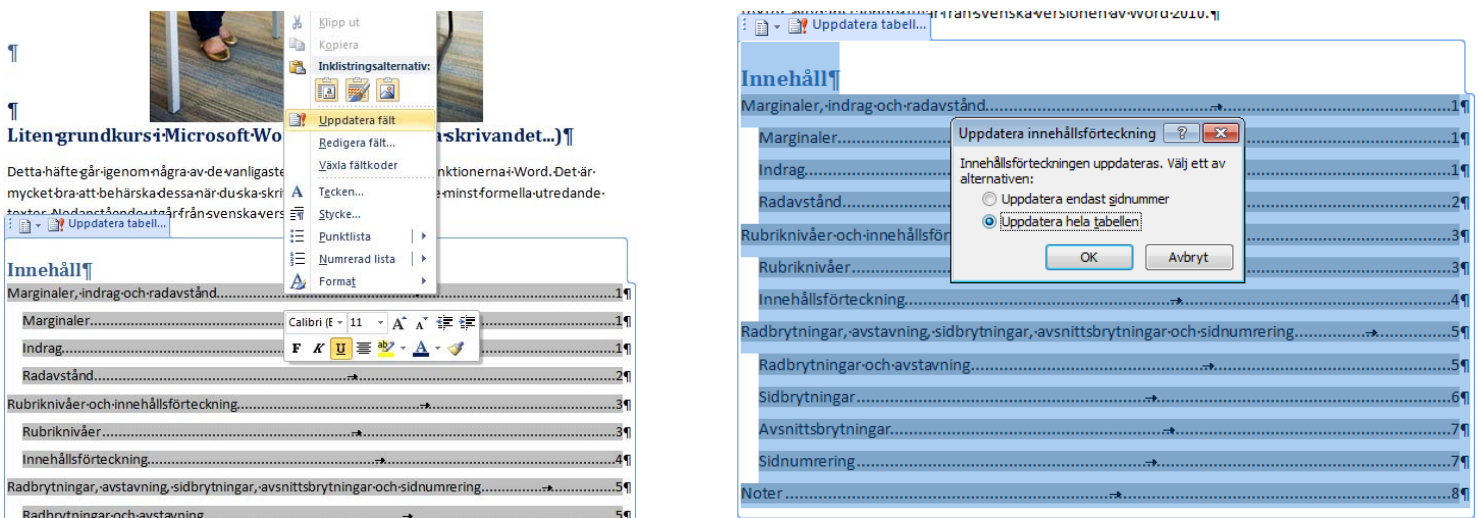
¶

¶
Liten·grundkurs·i·Microsoft·Wo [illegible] skrivandet...)¶

Detta·häfte·går·igenom·några·av·de·vanligaste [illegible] nktionerna·i·Word.·Det·är·mycket·bra·att·behärska·dessa·när·du·ska·skri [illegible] minst·formella·utredande·texter.·Nedanstående·utgår·från·svenska·vers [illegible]

Klipp ut
Kopiera
Inklistringsalternativ:
Uppdatera fält
Redigera fält...
Växla fältkoder
Tecken...
Stycke...
Punktlista
Numrerad lista
Format

Calibri (E 11
F K U

Uppdatera tabell...

Innehåll¶
Marginaler,·indrag·och·radavstånd.......1¶
Marginaler.......1¶
Indrag.......1¶
Radavstånd.......2¶
Rubriknivåer·och·innehållsförteckning.......3¶
Rubriknivåer.......3¶
Innehållsförteckning.......4¶
Radbrytningar,·avstavning,·sidbrytningar,·avsnittsbrytningar·och·sidnumrering.......5¶
Radbrytningar·och·avstavning.......5¶

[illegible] från·svenska·versionen·av·Word·2010.¶
Uppdatera tabell...

Innehåll¶
Marginaler,·indrag·och·radavstånd.......1¶
Marginaler.......1¶
Indrag.......1¶
Radavstånd.......2¶
Rubriknivåer·och·innehållsför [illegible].......3¶
Rubriknivåer.......3¶
Innehållsförteckning.......4¶
Radbrytningar,·avstavning,·sidbrytningar,·avsnittsbrytningar·och·sidnumrering.......5¶
Radbrytningar·och·avstavning.......5¶
Sidbrytningar.......6¶
Avsnittsbrytningar.......7¶
Sidnumrering.......7¶
Noter.......8¶

Uppdatera innehållsförteckning
?
Innehållsförteckningen uppdateras. Välj ett av alternativen:
Uppdatera endast sidnummer
Uppdatera hela tabellen
OK
Avbryt